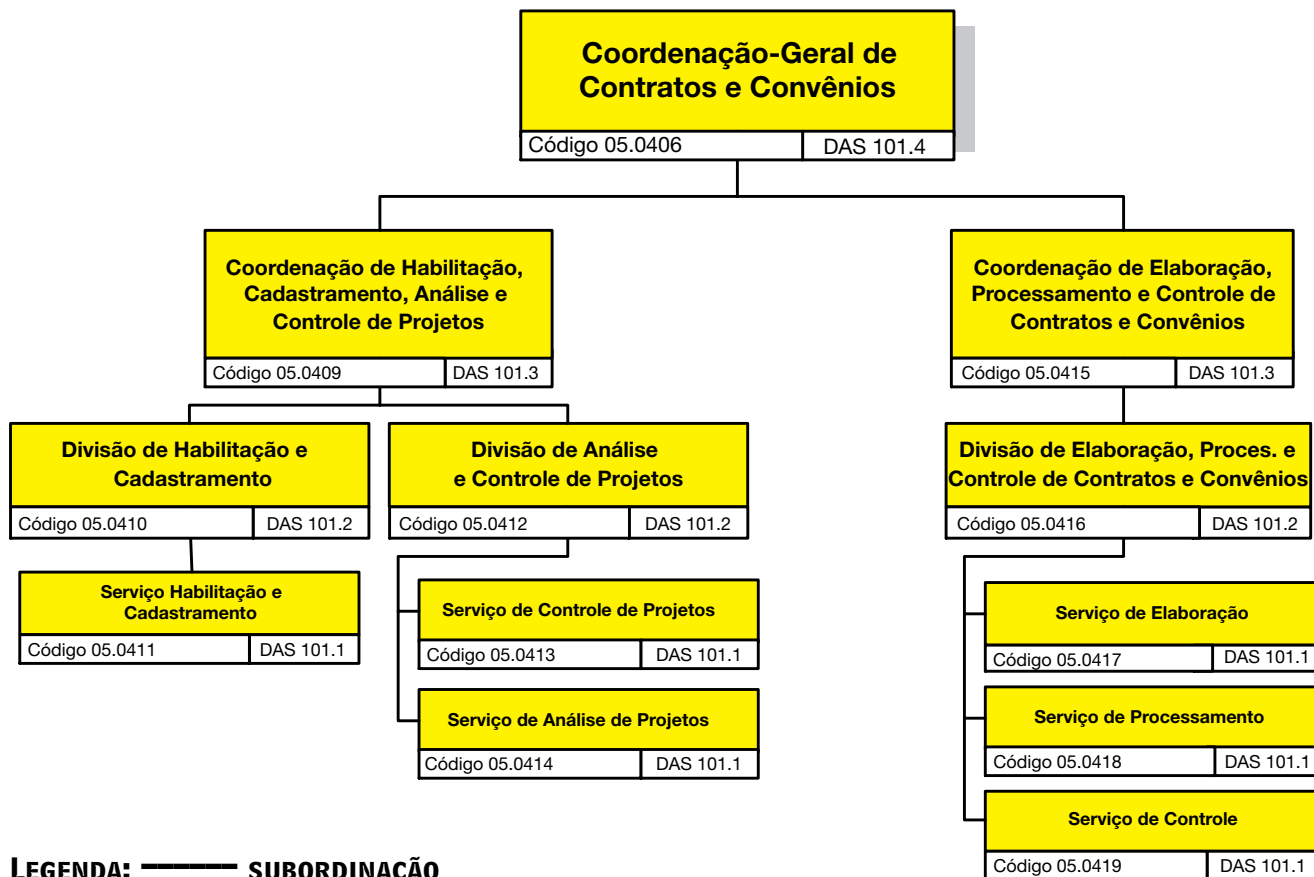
Coordenação-Geral de Contratos e Convênios
Código 05.0406
DAS 101.4

Coordenação de Habilitação, Cadastramento, Análise e Controle de Projetos
Código 05.0409
DAS 101.3

Divisão de Habilitação e Cadastramento
Código 05.0410
DAS 101.2

Serviço Habilitação e Cadastramento
Código 05.0411
DAS 101.1

Divisão de Análise e Controle de Projetos
Código 05.0412
DAS 101.2

Serviço de Controle de Projetos
Código 05.0413
DAS 101.1

Serviço de Análise de Projetos
Código 05.0414
DAS 101.1

Coordenação de Elaboração, Processamento e Controle de Contratos e Convênios
Código 05.0415
DAS 101.3

Divisão de Elaboração, Proces. e Controle de Contratos e Convênios
Código 05.0416
DAS 101.2

Serviço de Elaboração
Código 05.0417
DAS 101.1

Serviço de Processamento
Código 05.0418
DAS 101.1

Serviço de Controle
Código 05.0419
DAS 101.1

LEGENDA: SUBORDINAÇÃO